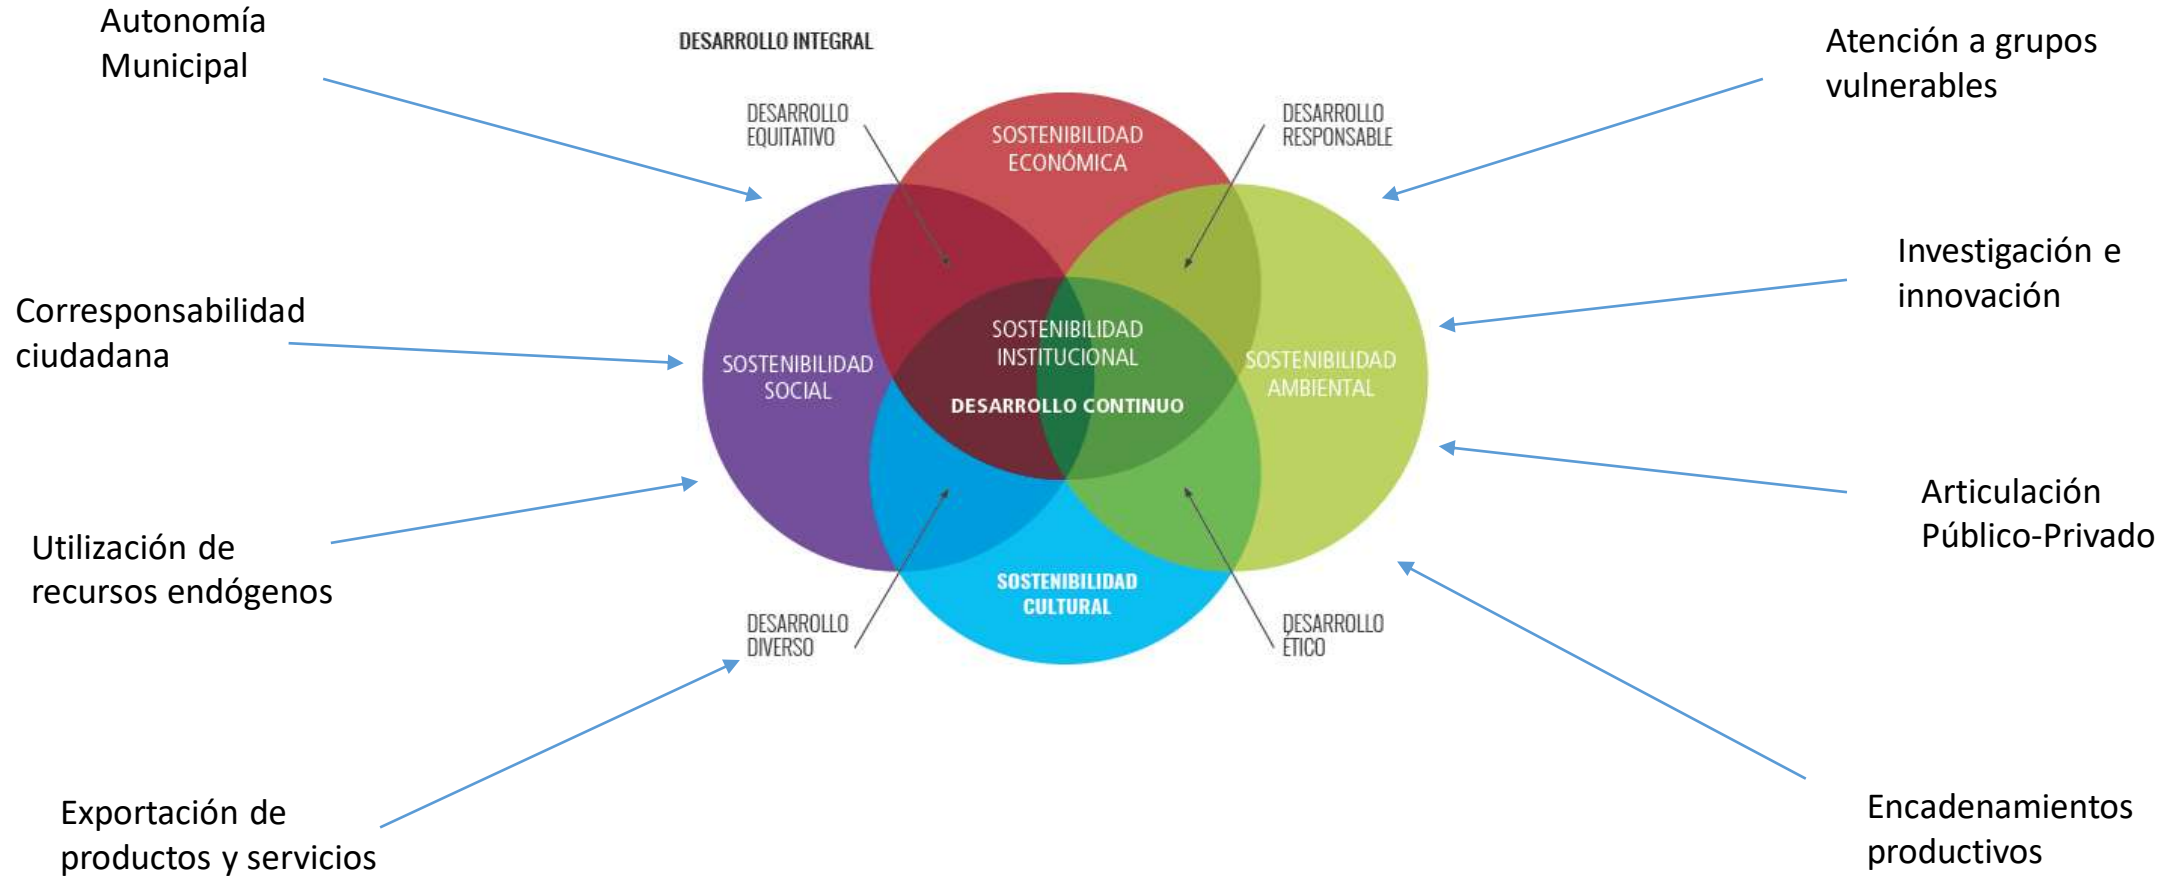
Autonomía Municipal

DESARROLLO INTEGRAL

Atención a grupos vulnerables

DESARROLLO EQUITATIVO

SOSTENIBILIDAD ECONÓMICA

DESARROLLO RESPONSABLE

Investigación e innovación

Corresponsabilidad ciudadana

SOSTENIBILIDAD SOCIAL

SOSTENIBILIDAD INSTITUCIONAL

DESARROLLO CONTINUO

SOSTENIBILIDAD AMBIENTAL

Articulación Público-Privado

Utilización de recursos endógenos

SOSTENIBILIDAD CULTURAL

DESARROLLO DIVERSO

DESARROLLO ÉTICO

Exportación de productos y servicios

Encadenamientos productivos